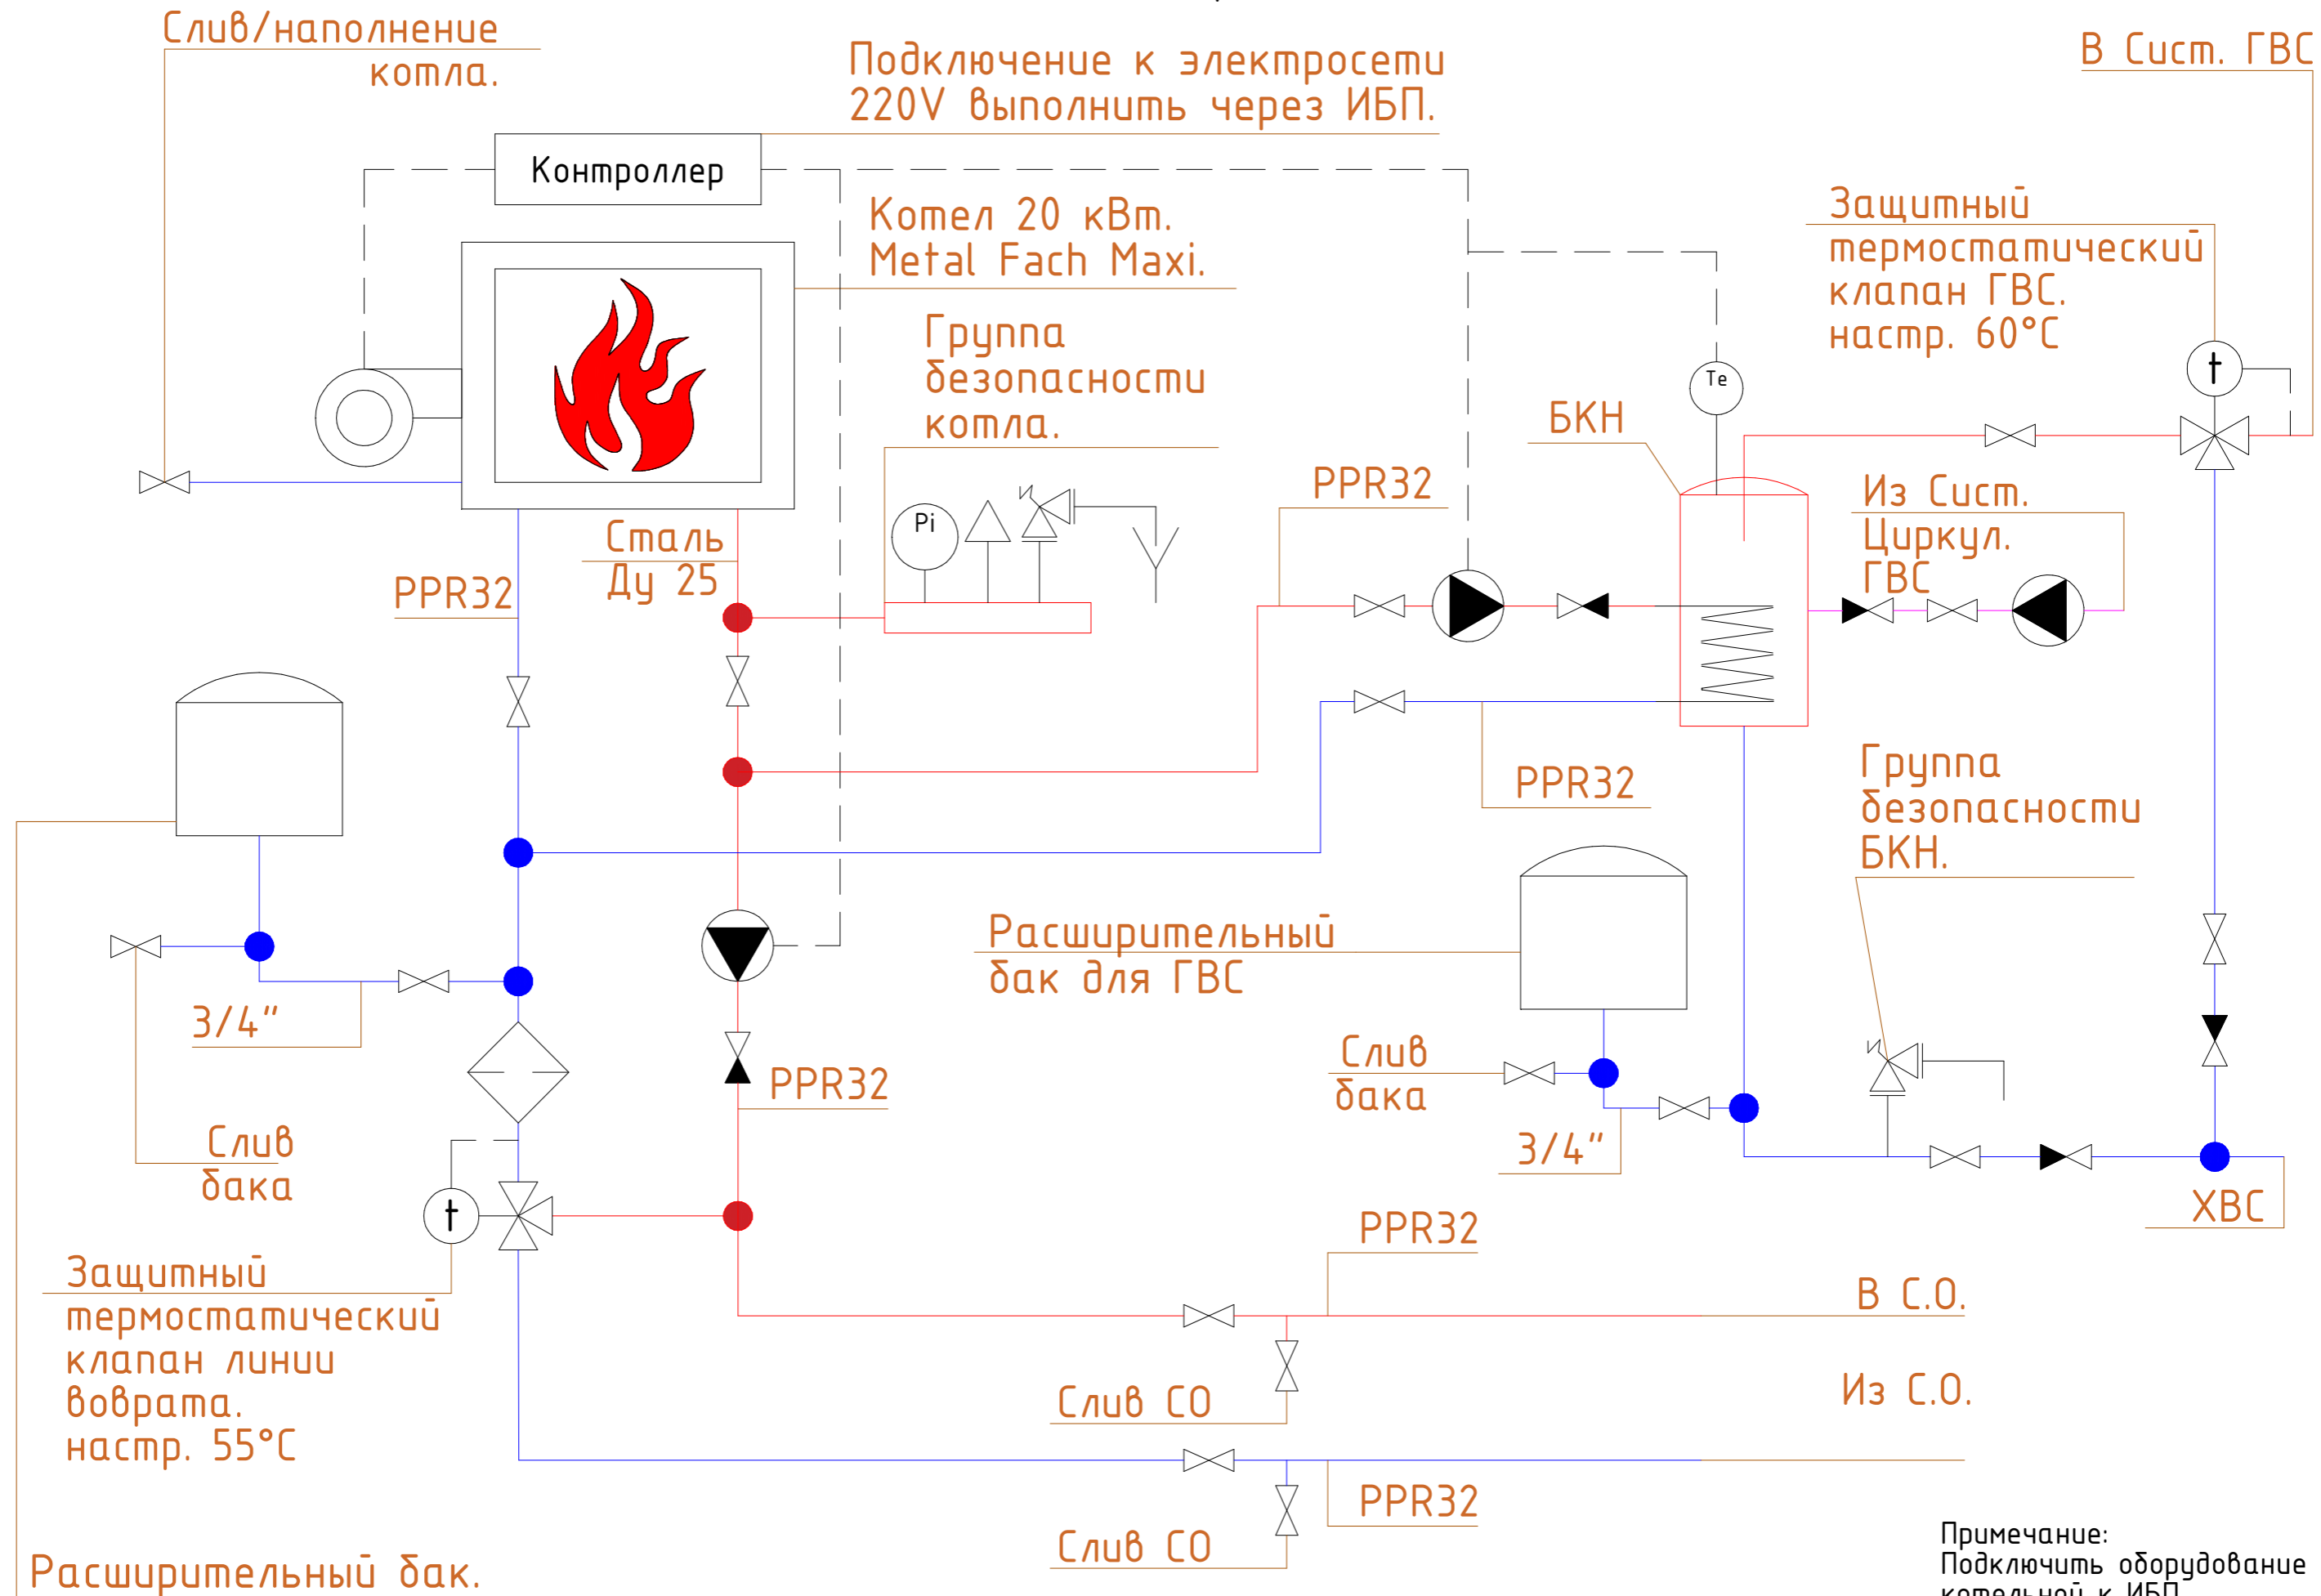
Слив/наполнение котла.

Подключение к электросети 220V выполнить через ИБП.

В Сист. ГВС

Контроллер

Котел 20 кВт. Metal Fach Maxi.

Защитный термостатический клапан ГВС. настр. 60°С

Группа безопасности котла.

Pi

Te

БКН

PPR32

Из Сист. Циркул. ГВС

Сталь Ду 25

PPR32

PPR32

Группа безопасности БКН.

Расширительный бак для ГВС

3/4"

PPR32

Слив бака

3/4"

Слив бака

XBC

PPR32

Защитный термостатический клапан линии возврата. настр. 55°С

В С.О.

Слив СО

Из С.О.

PPR32

Слив СО

Расширительный бак.

Примечание:
Подключить оборудование котельной к ИБП